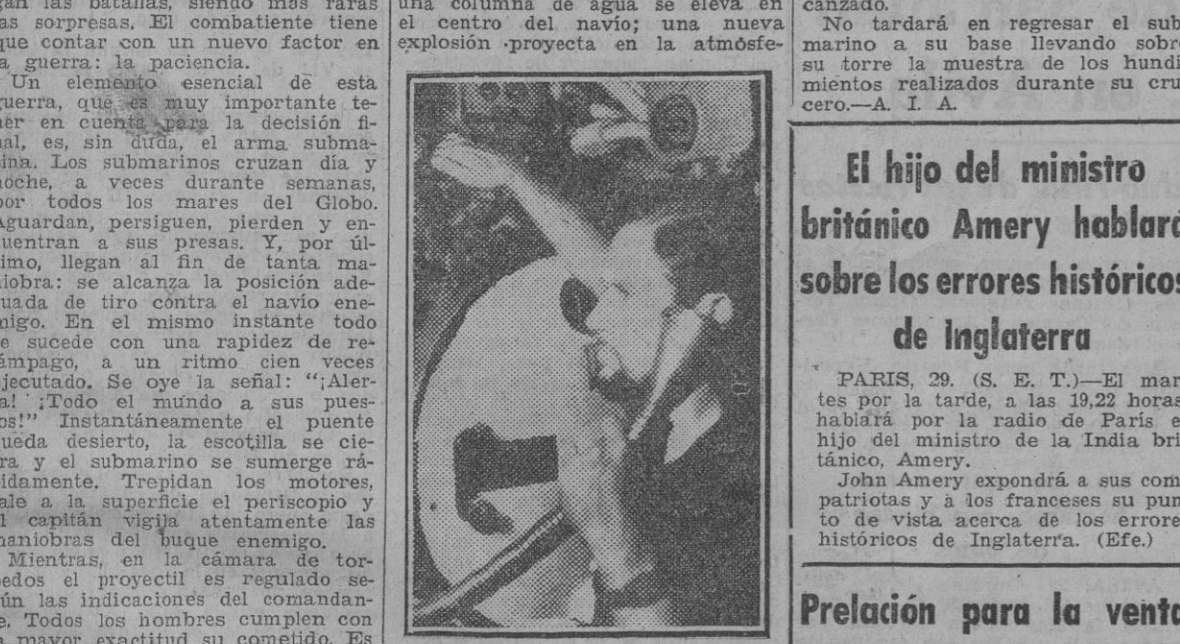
gan las batallas, siendo más raras las sorpresas. El combatiente tiene que contar con un nuevo factor en la guerra: la paciencia.

Un elemento esencial de esta guerra, que es muy importante tener en cuenta para la decisión final, es, sin duda, el arma submarina. Los submarinos cruzan día y noche, a veces durante semanas, por todos los mares del Globo. Aguardan, persiguen, pierden y encuentran a sus presas. Y, por último, llegan al fin de tanta maniobra: se alcanza la posición adecuada de tiro contra el navío enemigo. En el mismo instante todo se sucede con una rapidez de relámpago, a un ritmo cien veces ejecutado. Se oye la señal: "¡Alerta! ¡Todo el mundo a sus puestos!" Instantáneamente el puente queda desierto, la escotilla se cierra y el submarino se sumerge rápidamente. Trepidan los motores, sale a la superficie el periscopio y el capitán vigila atentamente las maniobras del buque enemigo.

Mientras, en la cámara de torpedos el proyectil es regulado según las indicaciones del comandante. Todos los hombres cumplen con la mayor exactitud su cometido. Es

una columna de agua se eleva en el centro del navío; una nueva explosión proyecta en la atmósfe-

canzado.

No tardará en regresar el submarino a su base llevando sobre su torre la muestra de los hundimientos realizados durante su crucero.—A. I. A.

El hijo del ministro británico Amery hablará sobre los errores históricos de Inglaterra

PARIS, 29. (S. E. T.)—El martes por la tarde, a las 19,22 horas hablará por la radio de París el hijo del ministro de la India británico, Amery.

John Amery expondrá a sus compatriotas y a los franceses su punto de vista acerca de los errores históricos de Inglaterra. (Efe.)

Prelación para la venta